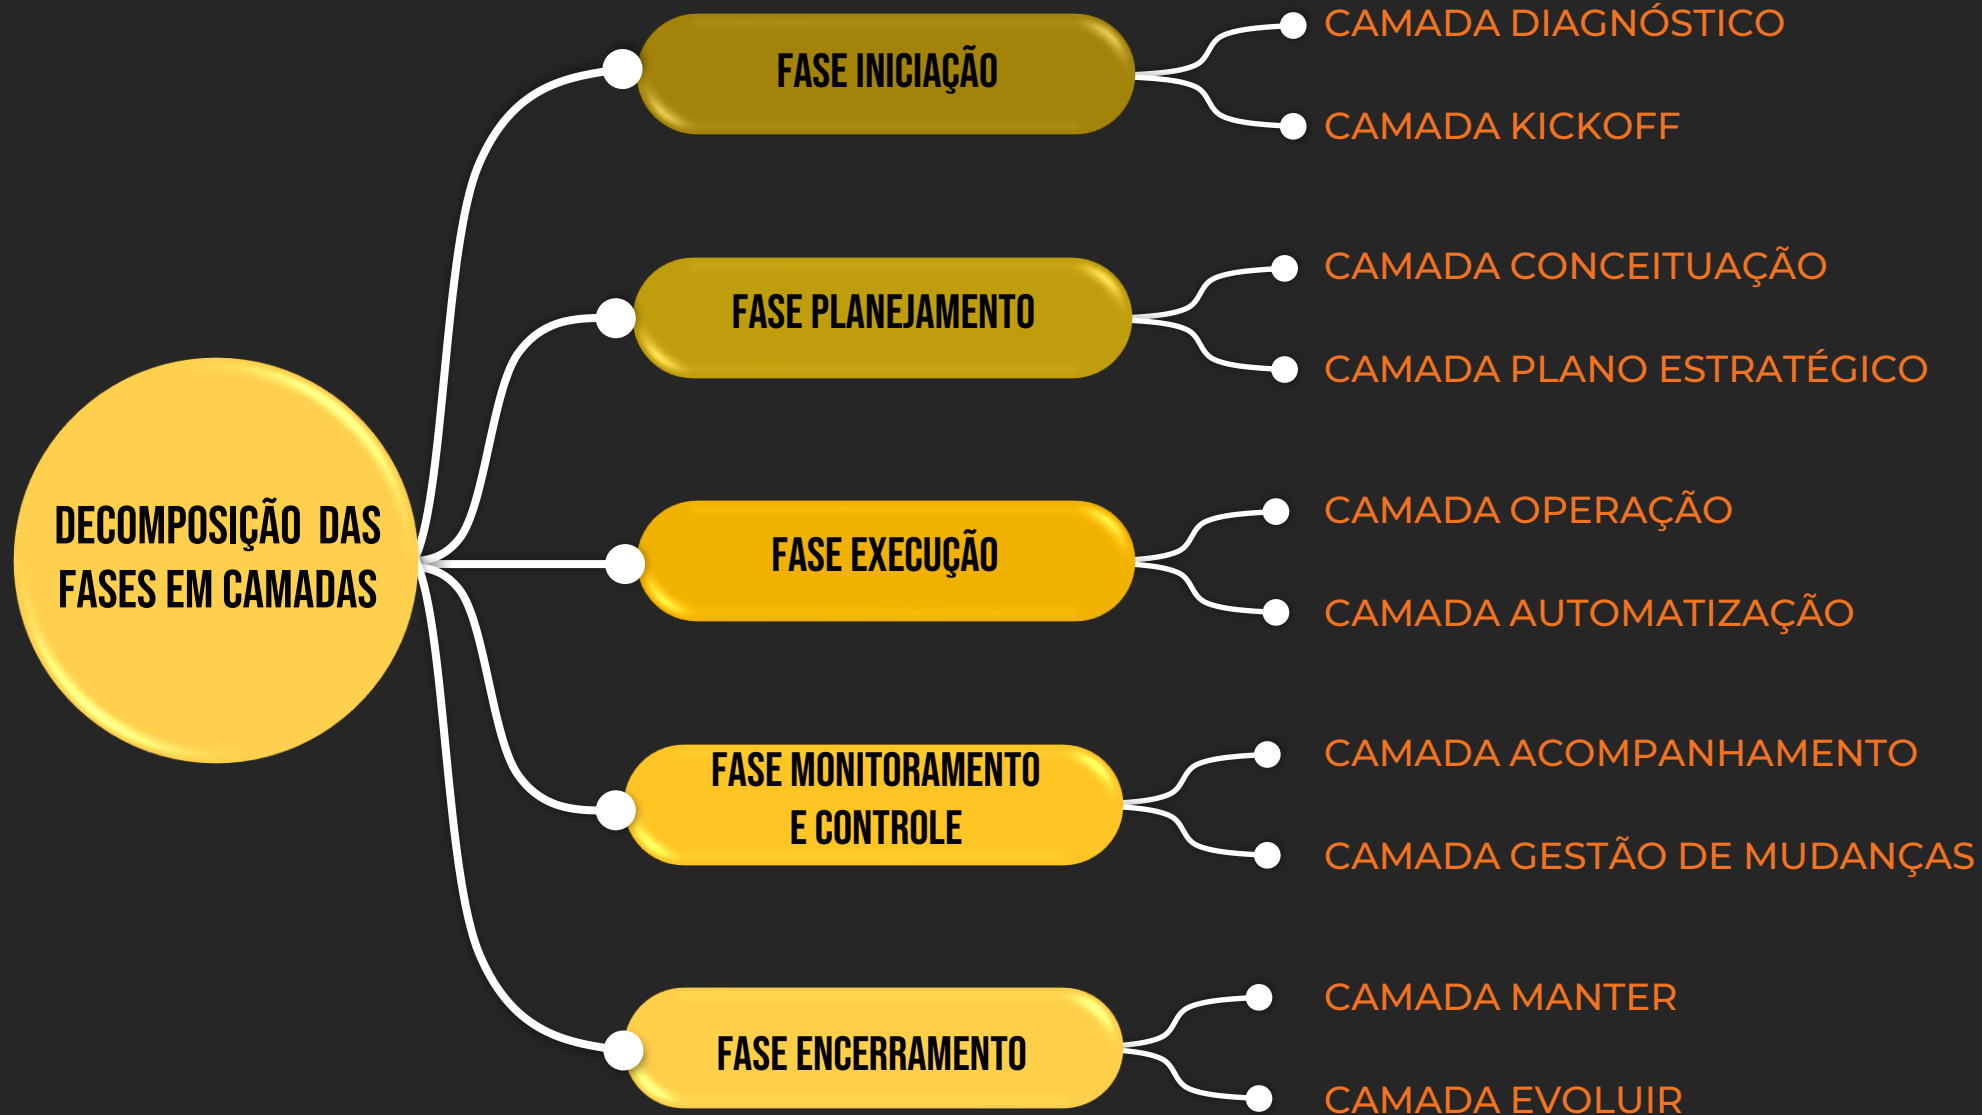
DECOMPOSIÇÃO DAS FASES EM CAMADAS

FASE INICIAÇÃO

CAMADA DIAGNÓSTICO

CAMADA KICKOFF

FASE PLANEJAMENTO

CAMADA CONCEITUAÇÃO

CAMADA PLANO ESTRATÉGICO

FASE EXECUÇÃO

CAMADA OPERAÇÃO

CAMADA AUTOMATIZAÇÃO

FASE MONITORAMENTO E CONTROLE

CAMADA ACOMPANHAMENTO

CAMADA GESTÃO DE MUDANÇAS

FASE ENCERRAMENTO

CAMADA MANTER

CAMADA EVOLUIR